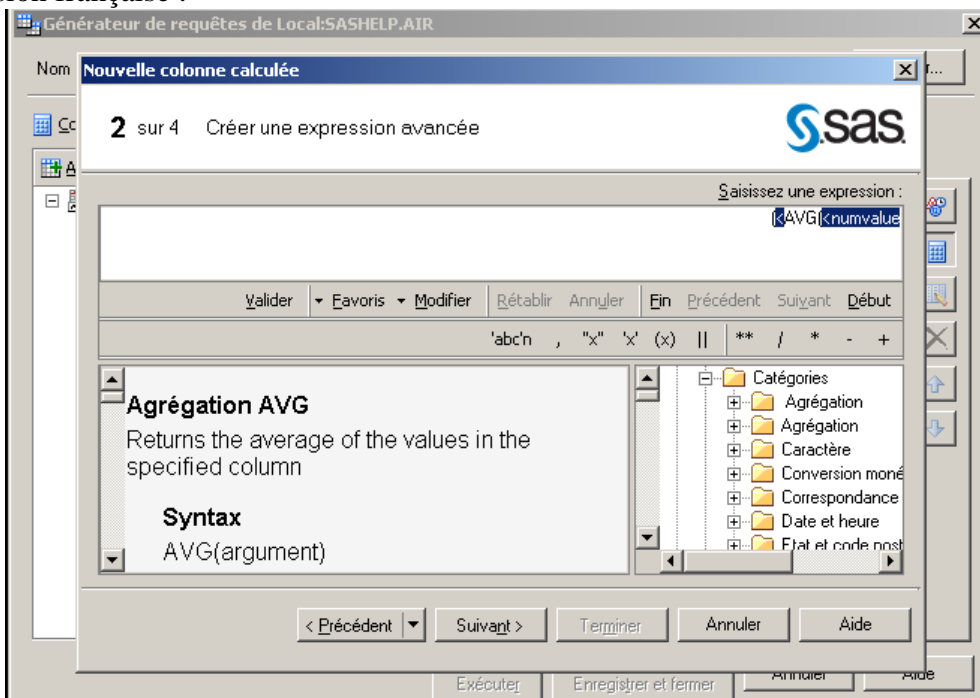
Générateur de requêtes de Local:SASHELP.AIR

Nom

Nouvelle colonne calculée

2 sur 4 Créer une expression avancée

sas

Saisissez une expression :

AVG(numvalue

Valider Favoris Modifier Rétablir Annuler Fin Précédent Suivant Début

'abc'n , "x" 'x' (x) || ** / * - +

Agrégation AVG

Returns the average of the values in the specified column

Syntax

AVG(argument)

Catégories
Agrégation
Agrégation
Caractère
Conversion moné
Correspondance
Date et heure
Etat et code post

< Précédent Suivant > Terminer Annuler Aide

Exécuter Enregistrer et fermer Annuler Aide